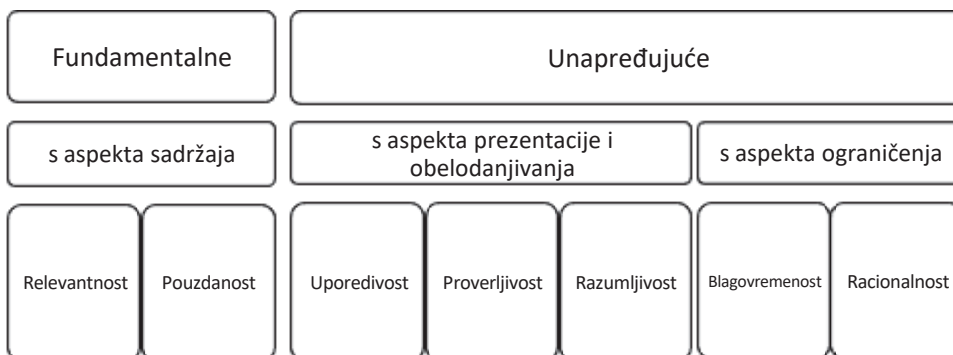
Fundamentalne

Unapređujuće

s aspekta sadržaja

s aspekta prezentacije i obelodanjivanja

s aspekta ograničenja

Relevantnost

Pouzdanost

Uporedivost

Proverljivost

Razumljivost

Blagovremenost

Racionalnost